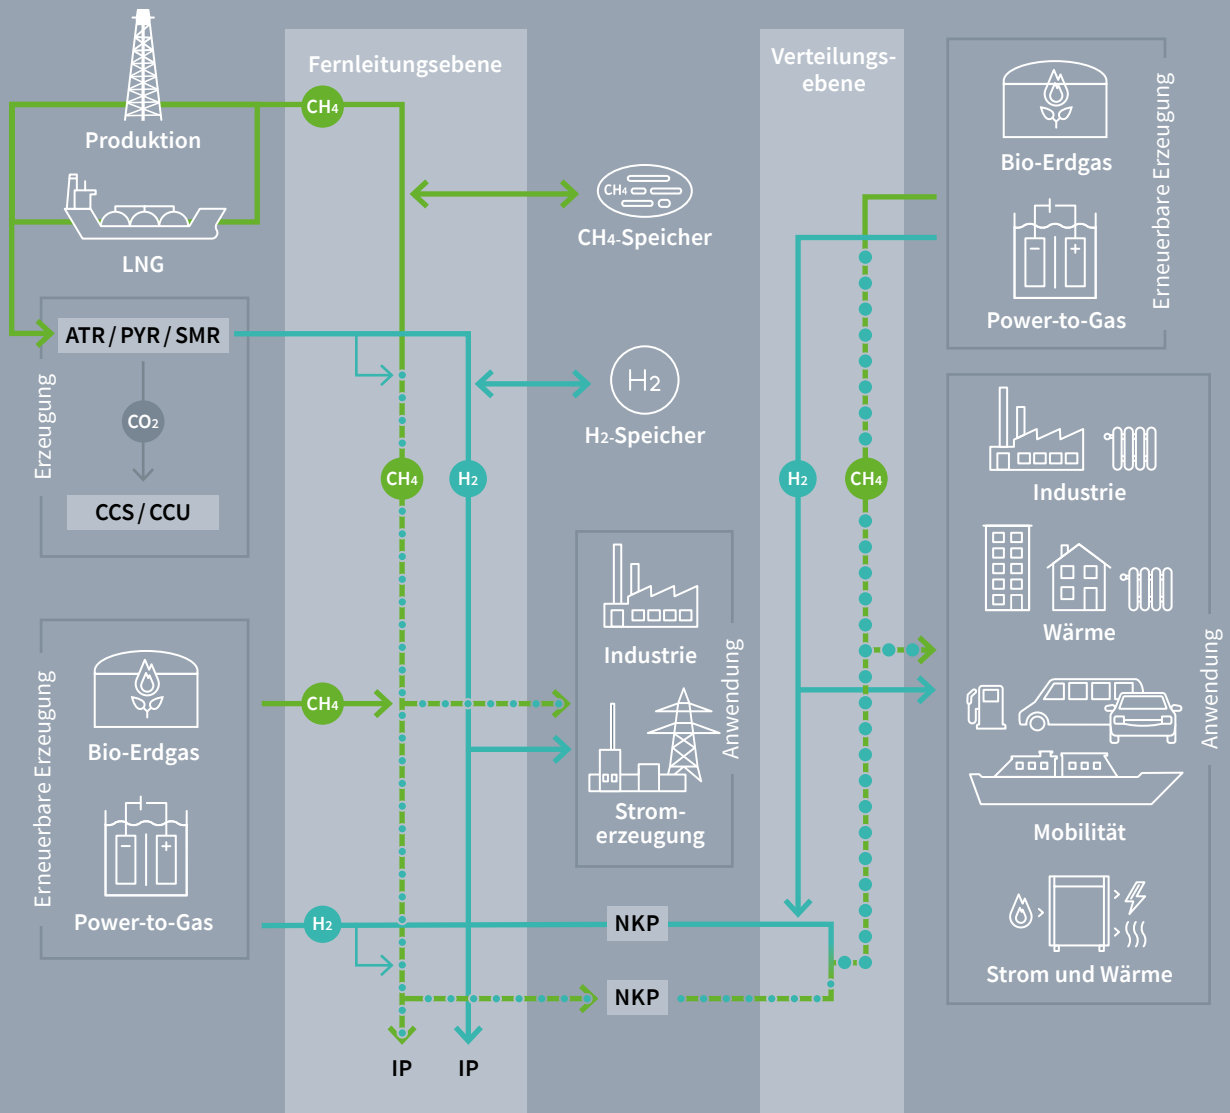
Fernleitungsebene

Verteilungs-ebene

Produktion

LNG

$CH_4$

$CH_4$

$CH_4$-Speicher

ATR / PYR / SMR

Erzeugung

$CO_2$

CCS / CCU

$H_2$

$H_2$-Speicher

$CH_4$

$H_2$

$H_2$

$CH_4$

Bio-Erdgas

Power-to-Gas

Erneuerbare Erzeugung

Industrie

Wärme

Mobilität

Strom und Wärme

Anwendung

Industrie

Strom-erzeugung

Anwendung

Erneuerbare Erzeugung

Bio-Erdgas

Power-to-Gas

$CH_4$

$H_2$

NKP

NKP

IP

IP